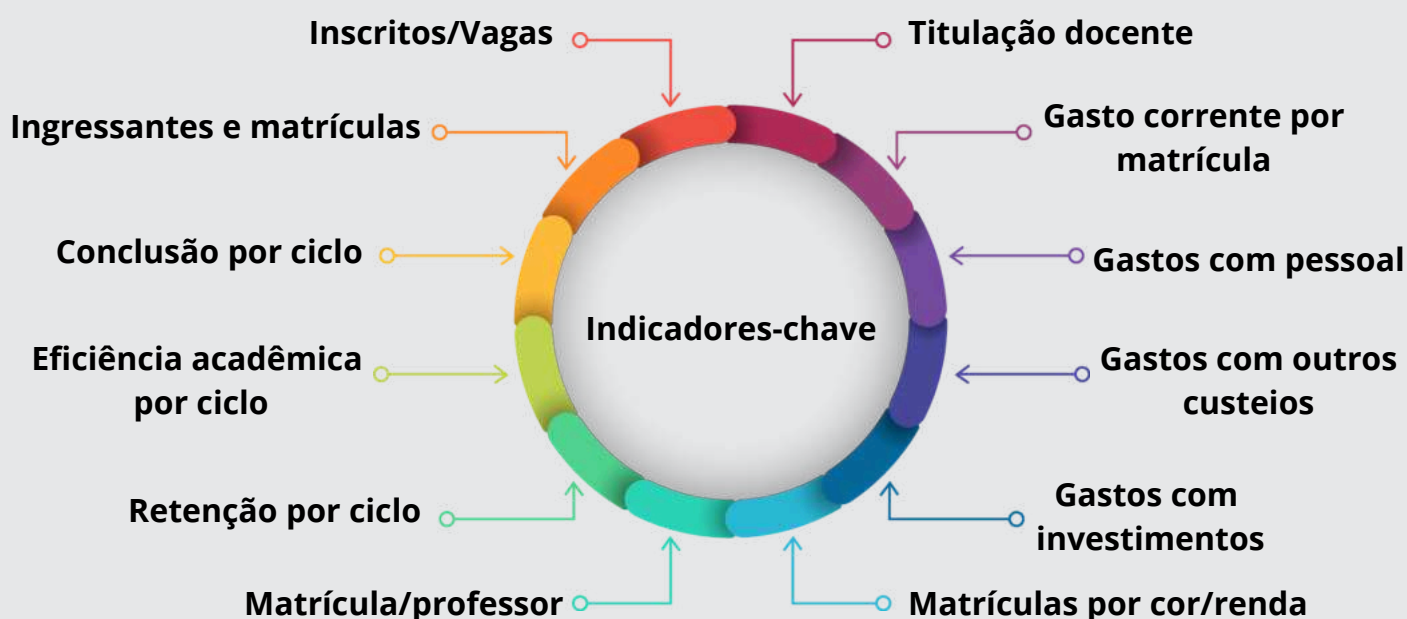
Indicadores-chave

Inscritos/Vagas

Titulação docente

Ingressantes e matrículas

Gasto corrente por matrícula

Conclusão por ciclo

Gastos com pessoal

Eficiência acadêmica por ciclo

Gastos com outros custeios

Retenção por ciclo

Gastos com investimentos

Matrícula/professor

Matrículas por cor/renda